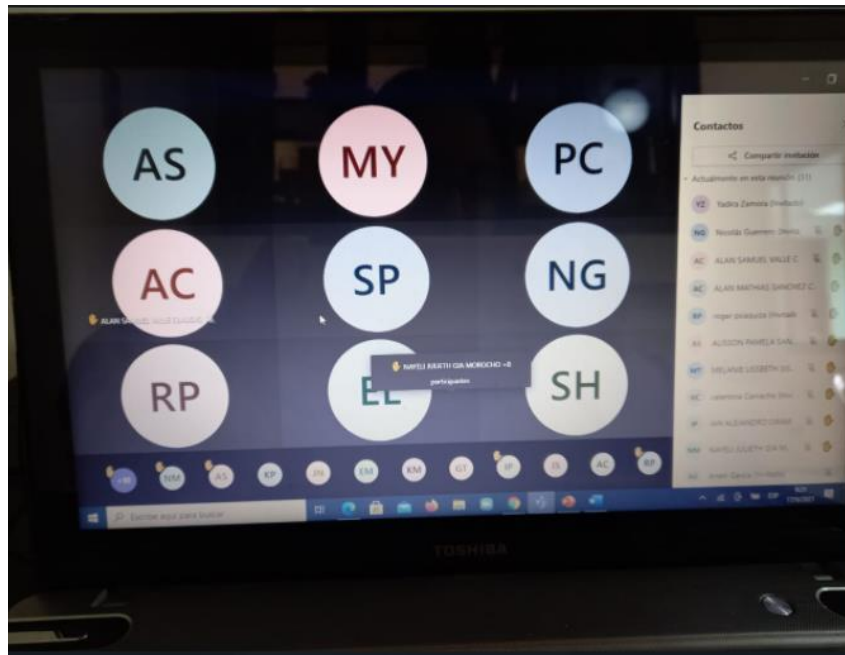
AS
MY
PC
AC
SP
NG
RP
EL
SH

ALAN SAMUEL VALLE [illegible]

NAYELI JUDITH OJA MOROCHO +8 participantes

+8 NM AS KP JN EM KM GT JP JS AC RP

Contactos
Compartir invitación
Actualmente en esta reunión (31)
YZ Yadira Zamora (Invitado)
NG Nicolás Guerrero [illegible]
AC ALAN SAMUEL VALLE C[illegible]
AC ALAN MATHIAS SANCHEZ C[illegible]
RP roger pisabuela (Invitado)
AS ALISSON PAMELA SAN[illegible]
MY MELANIE LISBETH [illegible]
VC valentina Camacho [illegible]
JP JUAN ALEJANDRO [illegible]
NM NAYELI JUDITH OJA M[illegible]
AG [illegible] Garcia (Invitado)

Escribe aquí para buscar

TOSHIBA